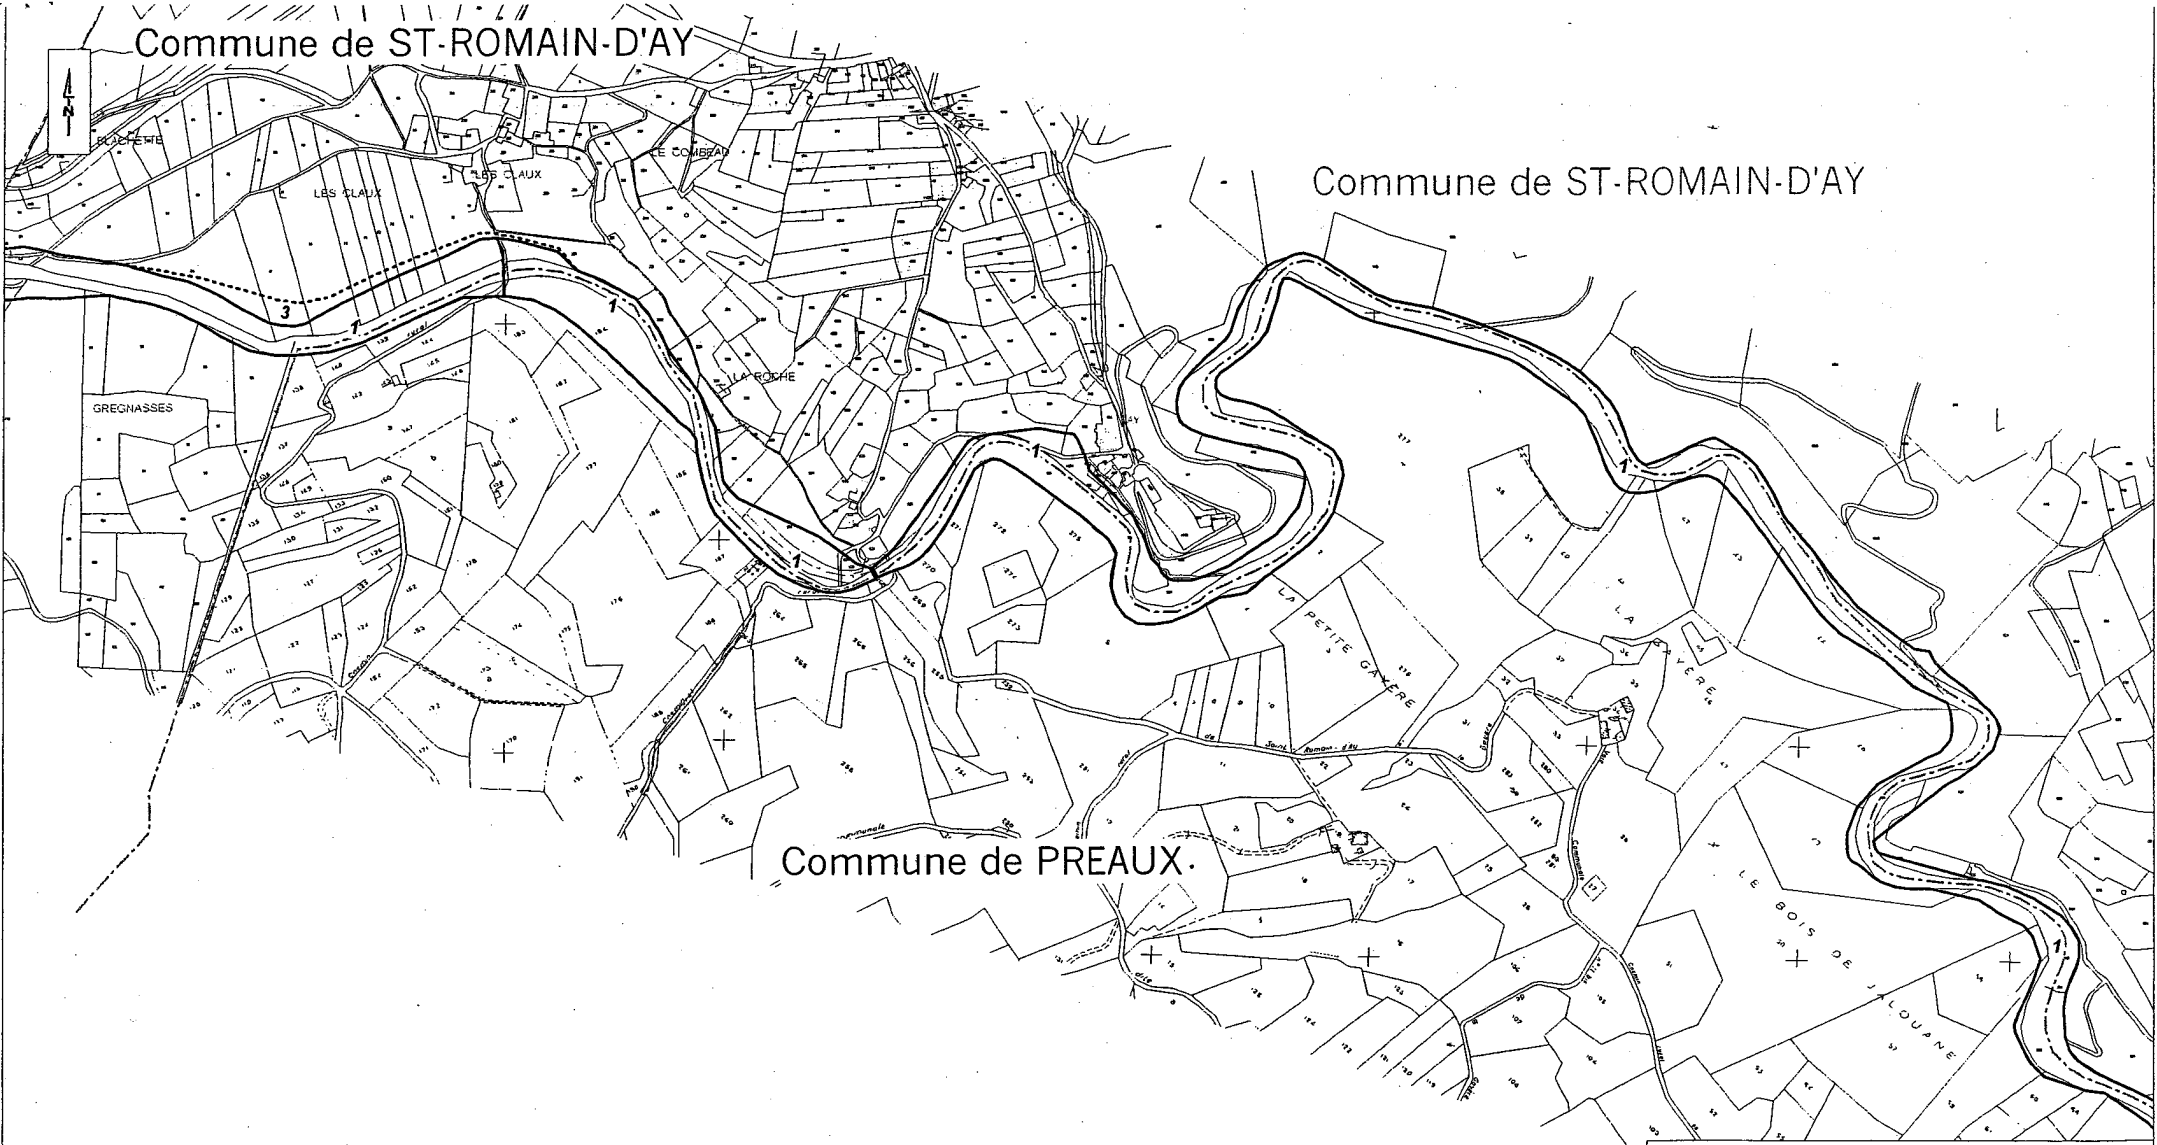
Commune de ST-ROMAIN-D'AY

N

BLACHETTE

LES CLAUX

LES CLAUX

LE COMBEAU

Commune de ST-ROMAIN-D'AY

3

1

1

1

1

1

1

GREGNASSES

LA ROCHE

AY

LA PETITE GAYERE

LA GAYERE

LE BOIS DE JALOUANE

Commune de PREAUX